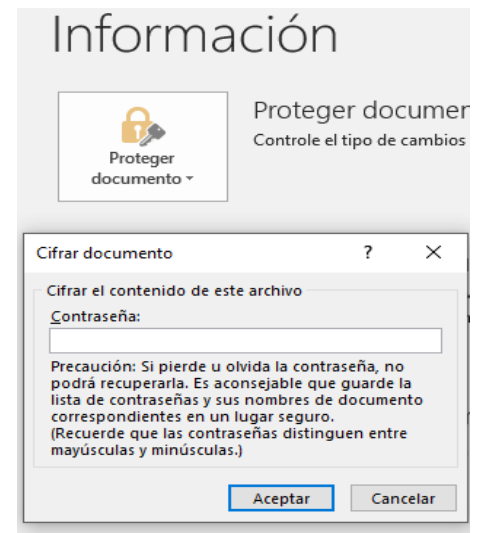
Información

Proteger documento ▾

Proteger documen

Controle el tipo de cambios

Cifrar documento ? ✕

Cifrar el contenido de este archivo

Contraseña:

Precaución: Si pierde u olvida la contraseña, no podrá recuperarla. Es aconsejable que guarde la lista de contraseñas y sus nombres de documento correspondientes en un lugar seguro.
(Recuerde que las contraseñas distinguen entre mayúsculas y minúsculas.)

Aceptar Cancelar